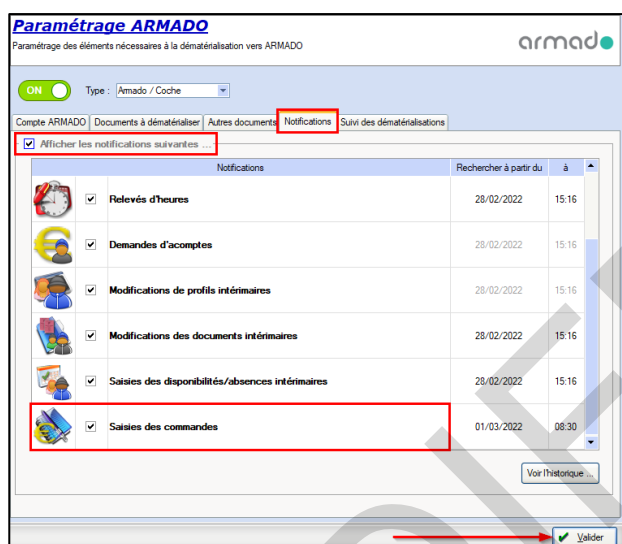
Paramétrage ARMADO

Paramétrage des éléments nécessaires à la dématérialisation vers ARMADO

armado

ON

Type : Armado / Coche

Compte ARMADO | Documents à dématérialiser | Autres documents | Notifications | Suivi des dématérialisations

Afficher les notifications suivantes ...

| | | Notifications | Rechercher à partir du | à |
|---|---|---|---|---|
| | ✔ | Relevés d'heures | 28/02/2022 | 15:16 |
| | ✔ | Demandes d'acomptes | 28/02/2022 | 15:16 |
| | ✔ | Modifications de profils intérimaires | 28/02/2022 | 15:16 |
| | ✔ | Modifications des documents intérimaires | 28/02/2022 | 15:16 |
| | ✔ | Saisies des disponibilités/absences intérimaires | 28/02/2022 | 15:16 |
| | ✔ | Saisies des commandes | 01/03/2022 | 08:30 |

Voir l'historique ...

Valider